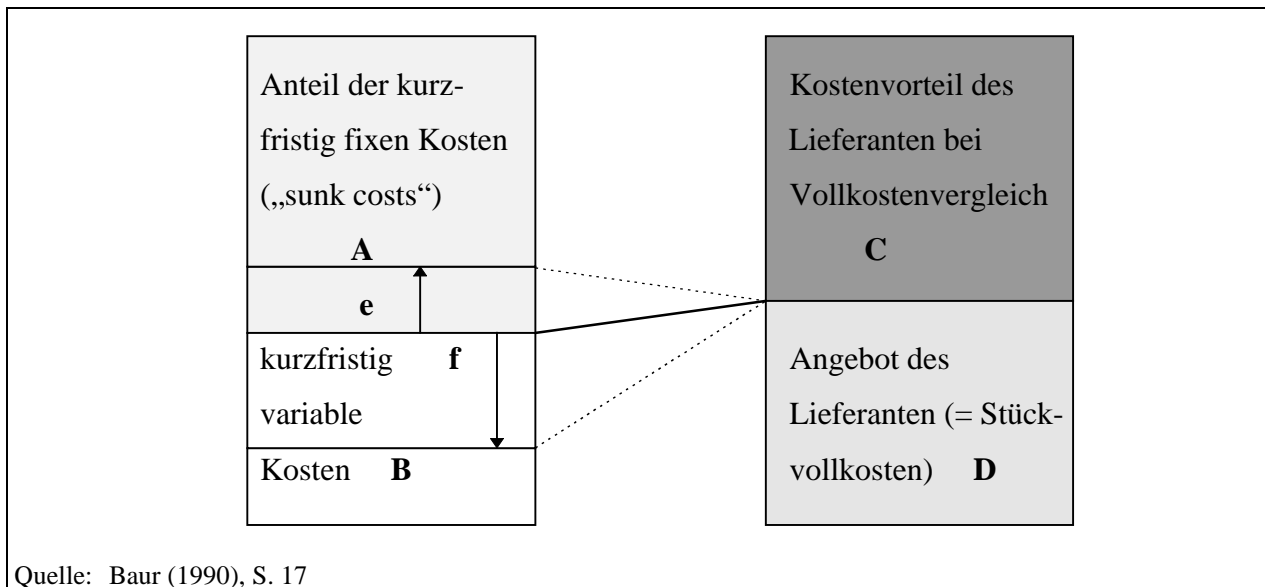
Anteil der kurzfristig fixen Kosten („sunk costs“)

**A**

**e**

kurzfristig **f**

variable

Kosten **B**

Kostenvorteil des Lieferanten bei Vollkostenvergleich

**C**

Angebot des Lieferanten (= Stückvollkosten) **D**

Quelle: Baur (1990), S. 17